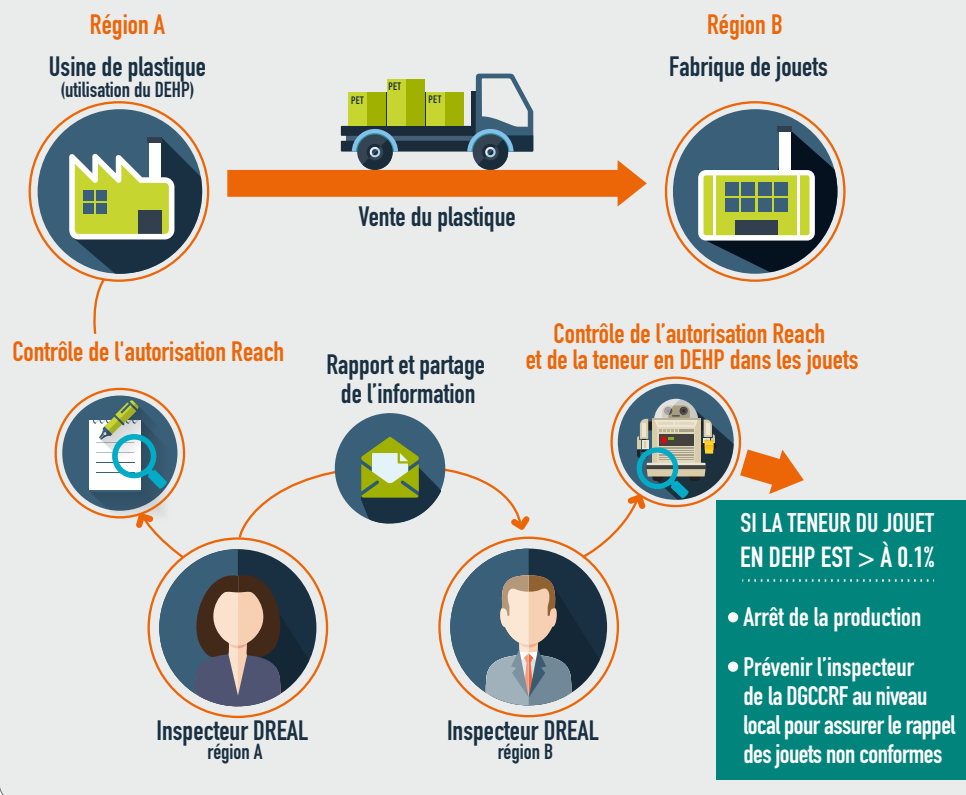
Région A

Usine de plastique
(utilisation du DEHP)

PET PET PET

Vente du plastique

Région B

Fabrique de jouets

Contrôle de l'autorisation Reach

Rapport et partage de l'information

Contrôle de l'autorisation Reach et de la teneur en DEHP dans les jouets

SI LA TENEUR DU JOUET EN DEHP EST > À 0.1%

• Arrêt de la production

• Prévenir l'inspecteur de la DGCCRF au niveau local pour assurer le rappel des jouets non conformes

Inspecteur DREAL
région A

Inspecteur DREAL
région B